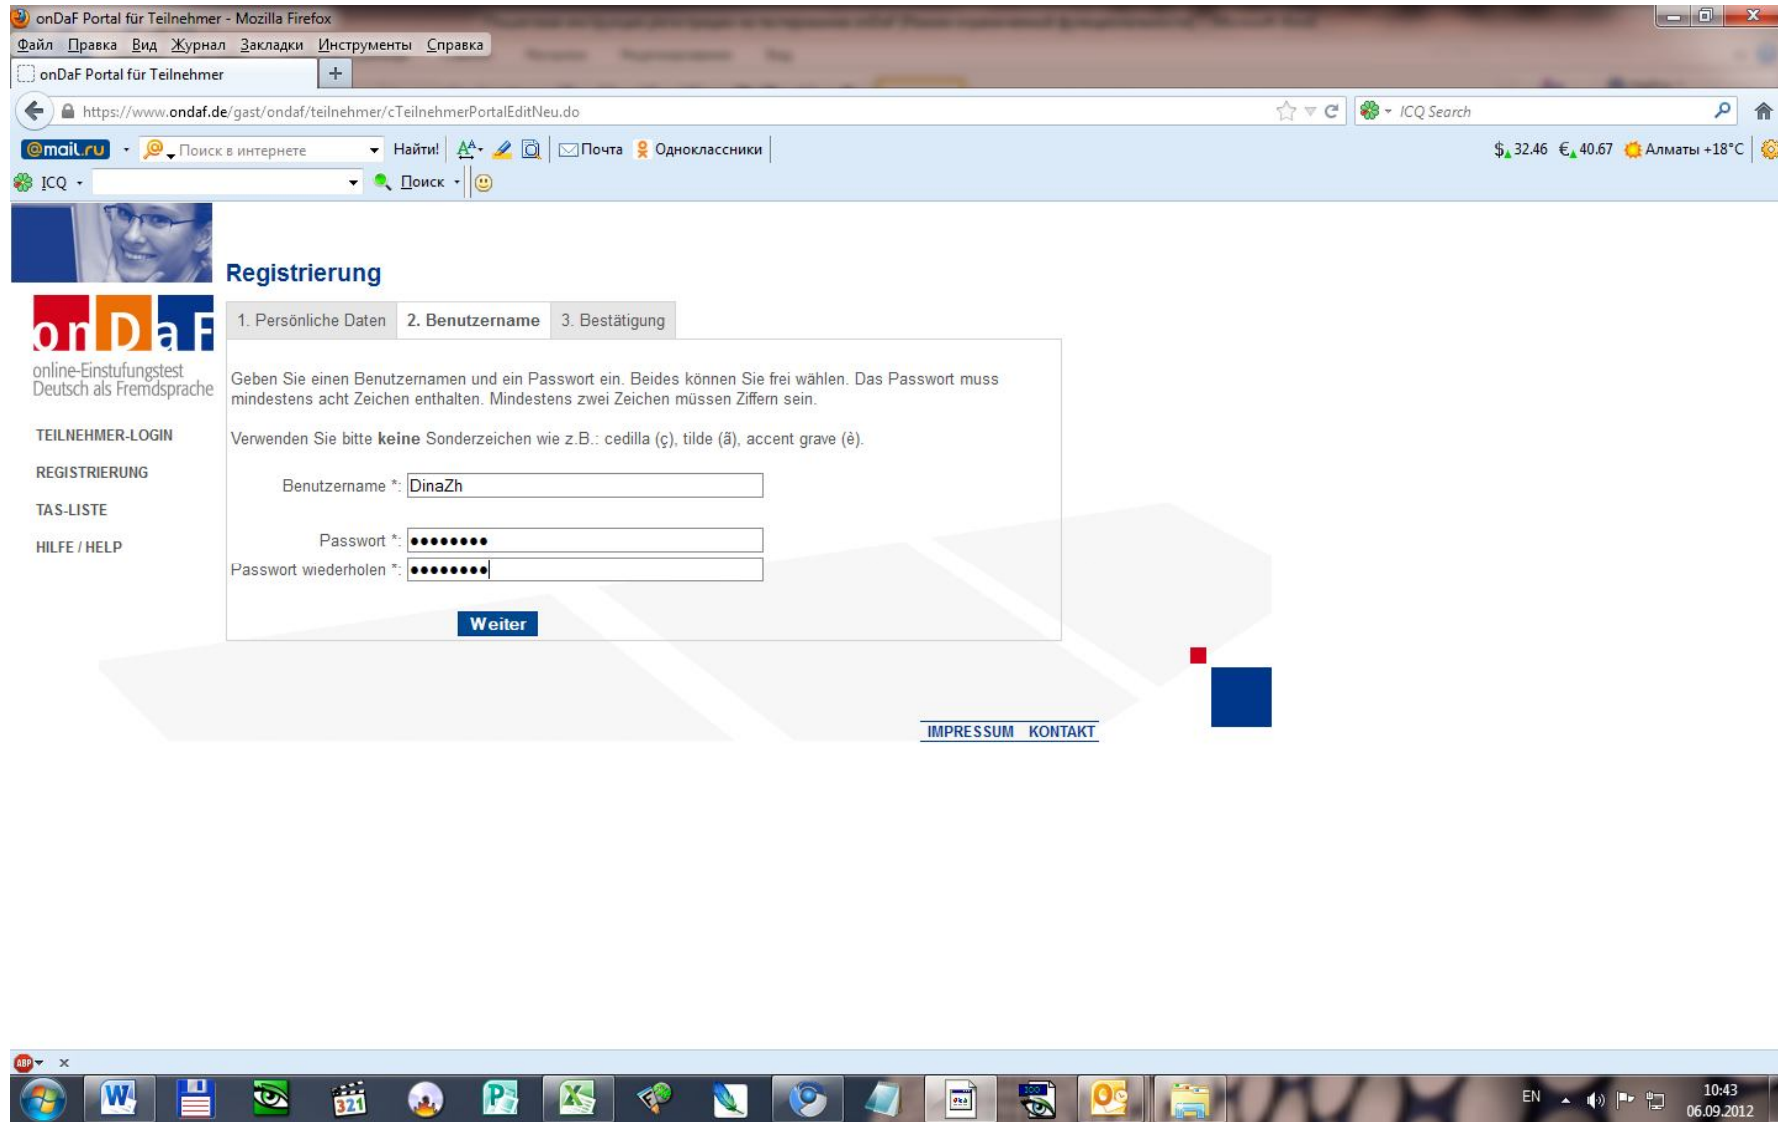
onDaF Portal für Teilnehmer - Mozilla Firefox

Файл Правка Вид Журнал Закладки Инструменты Справка

onDaF Portal für Teilnehmer +

https://www.ondaf.de/gast/ondaf/teilnehmer/cTeilnehmerPortalEditNeu.do

ICQ Search

@mail.ru Поиск в интернете Найти! Почта Одноклассники $ 32.46 € 40.67 Алматы +18°C

ICQ Поиск

onDaF
online-Einstufungstest Deutsch als Fremdsprache

TEILNEHMER-LOGIN

REGISTRIERUNG

TAS-LISTE

HILFE / HELP

Registrierung

1. Persönliche Daten | 2. Benutzername | 3. Bestätigung

Geben Sie einen Benutzernamen und ein Passwort ein. Beides können Sie frei wählen. Das Passwort muss mindestens acht Zeichen enthalten. Mindestens zwei Zeichen müssen Ziffern sein.

Verwenden Sie bitte **keine** Sonderzeichen wie z.B.: cedilla (ç), tilde (ã), accent grave (è).

Benutzername *: DinaZh

Passwort *: ••••••••

Passwort wiederholen *: ••••••••

Weiter

IMPRESSUM KONTAKT

EN 10:43 06.09.2012